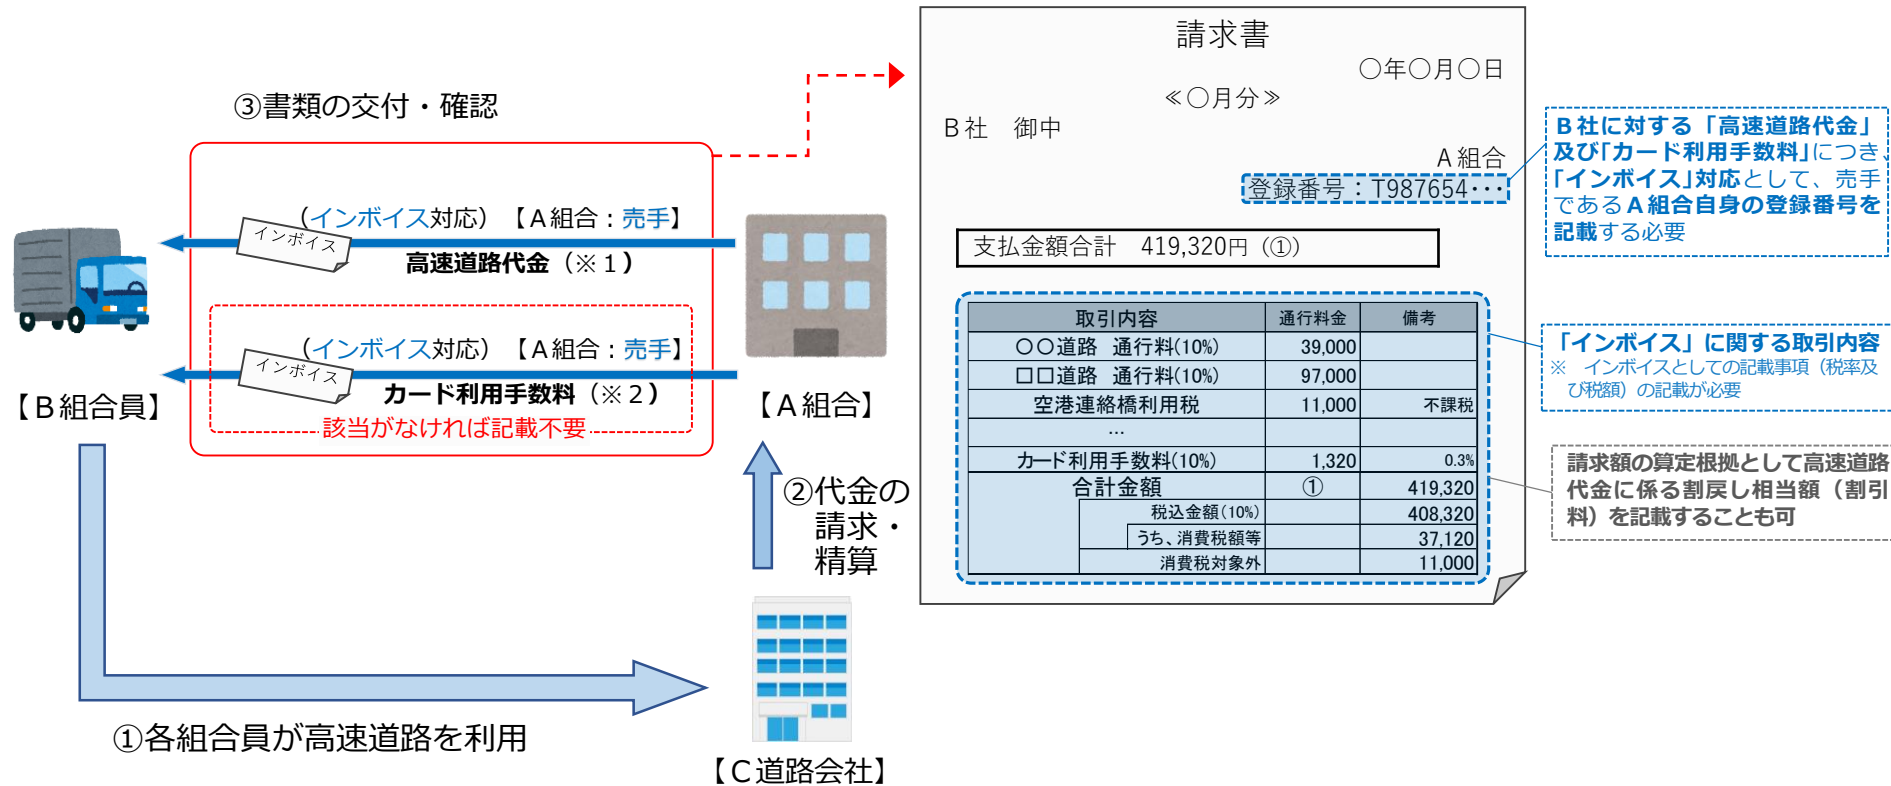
③書類の交付・確認

（インボイス対応）【A組合：売手】
インボイス
高速道路代金（※１）

（インボイス対応）【A組合：売手】
インボイス
カード利用手数料（※２）
該当がなければ記載不要

【B組合員】

【A組合】

②代金の請求・精算

①各組合員が高速道路を利用

【C道路会社】

請求書
○年○月○日
≪○月分≫
B社　御中
A組合
登録番号：T987654･･･

支払金額合計　419,320円（①）

| 取引内容 | 通行料金 | 備考 |
|---|---|---|
| ○○道路　通行料(10%) | 39,000 | |
| □□道路　通行料(10%) | 97,000 | |
| 空港連絡橋利用税 | 11,000 | 不課税 |
| … | | |
| カード利用手数料(10%) | 1,320 | 0.3% |
| 合計金額 | ① | 419,320 |
| 税込金額(10%) | | 408,320 |
| うち、消費税額等 | | 37,120 |
| 消費税対象外 | | 11,000 |

B社に対する「高速道路代金」及び「カード利用手数料」につき「インボイス」対応として、売手であるA組合自身の登録番号を記載する必要

「インボイス」に関する取引内容
※　インボイスとしての記載事項（税率及び税額）の記載が必要

請求額の算定根拠として高速道路代金に係る割戻し相当額（割引料）を記載することも可